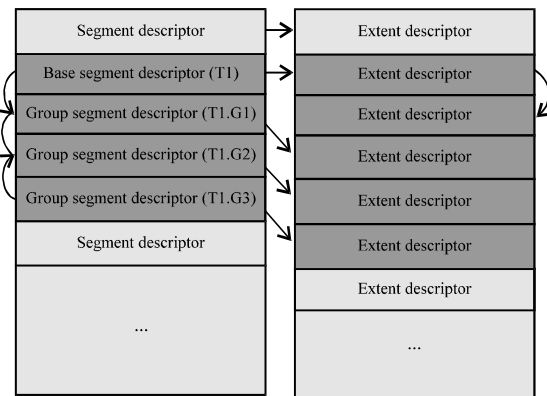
Segment descriptor
Base segment descriptor (T1)
Group segment descriptor (T1.G1)
Group segment descriptor (T1.G2)
Group segment descriptor (T1.G3)
Segment descriptor
...

Extent descriptor
Extent descriptor
Extent descriptor
Extent descriptor
Extent descriptor
Extent descriptor
Extent descriptor
...